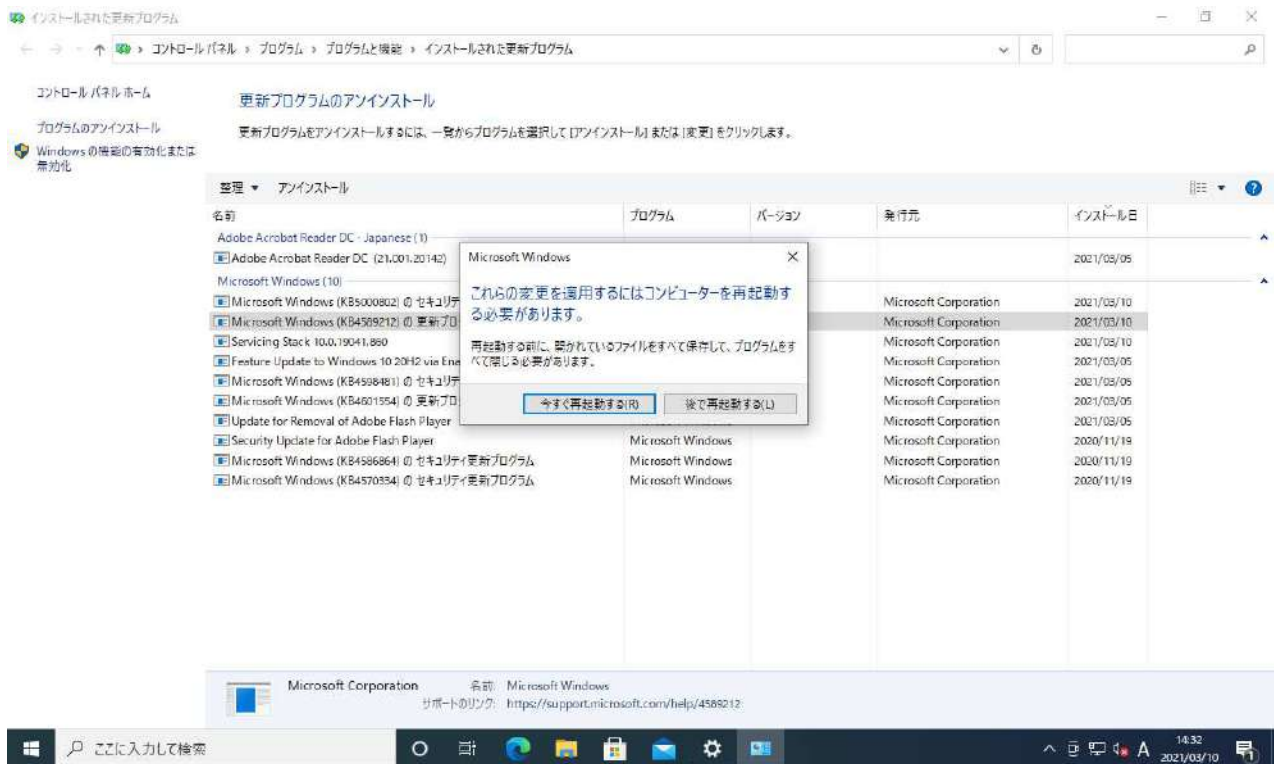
インストールされた更新プログラム

コントロール パネル › プログラム › プログラムと機能 › インストールされた更新プログラム

コントロール パネル ホーム

プログラムのアンインストール

Windows の機能の有効化または無効化

更新プログラムのアンインストール

更新プログラムをアンインストールするには、一覧からプログラムを選択して [アンインストール] または [変更] をクリックします。

整理 ▾ アンインストール

| 名前 | プログラム | バージョン | 発行元 | インストール日 |
|---|---|---|---|---|
| Adobe Acrobat Reader DC - Japanese (1) | | | | |
| Adobe Acrobat Reader DC (21.001.20142) | | | | 2021/03/05 |
| Microsoft Windows (10) | | | | |
| Microsoft Windows (KB5000802) のセキュリテ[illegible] | | | Microsoft Corporation | 2021/03/10 |
| Microsoft Windows (KB4589212) の更新プロ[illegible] | | | Microsoft Corporation | 2021/03/10 |
| Servicing Stack 10.0.19041.860 | | | Microsoft Corporation | 2021/03/10 |
| Feature Update to Windows 10 20H2 via Ena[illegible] | | | Microsoft Corporation | 2021/03/05 |
| Microsoft Windows (KB4598481) のセキュリテ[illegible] | | | Microsoft Corporation | 2021/03/05 |
| Microsoft Windows (KB4601554) の更新プロ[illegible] | | | Microsoft Corporation | 2021/03/05 |
| Update for Removal of Adobe Flash Player | | | Microsoft Corporation | 2021/03/05 |
| Security Update for Adobe Flash Player | Microsoft Windows | | Microsoft Corporation | 2020/11/19 |
| Microsoft Windows (KB4586864) のセキュリティ更新プログラム | Microsoft Windows | | Microsoft Corporation | 2020/11/19 |
| Microsoft Windows (KB4570334) のセキュリティ更新プログラム | Microsoft Windows | | Microsoft Corporation | 2020/11/19 |

Microsoft Windows

これらの変更を適用するにはコンピューターを再起動する必要があります。

再起動する前に、開かれているファイルをすべて保存して、プログラムをすべて閉じる必要があります。

今すぐ再起動する(R)
後で再起動する(L)

Microsoft Corporation 名前: Microsoft Windows
サポートのリンク: https://support.microsoft.com/help/4589212

ここに入力して検索

A 14:32 2021/03/10